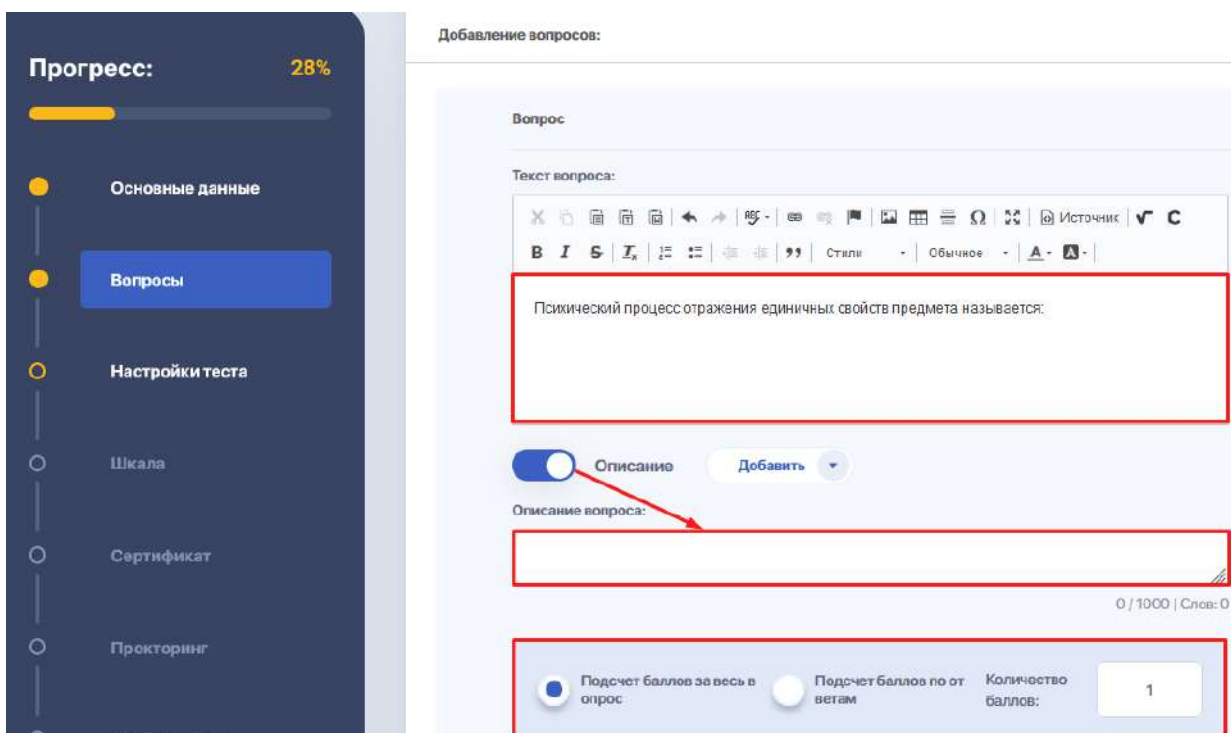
Прогресс: 28%

Основные данные

Вопросы

Настройки теста

Шкала

Сертификат

Прокторинг

Добавление вопросов:

Вопрос

Текст вопроса:

Источник

B I S $I_x$ 99 Стили Обычное A

Психический процесс отражения единичных свойств предмета называется:

Описание Добавить

Описание вопроса:

0 / 1000 | Слов: 0

Подсчет баллов за весь вопрос

Подсчет баллов по ответам

Количество баллов:

1